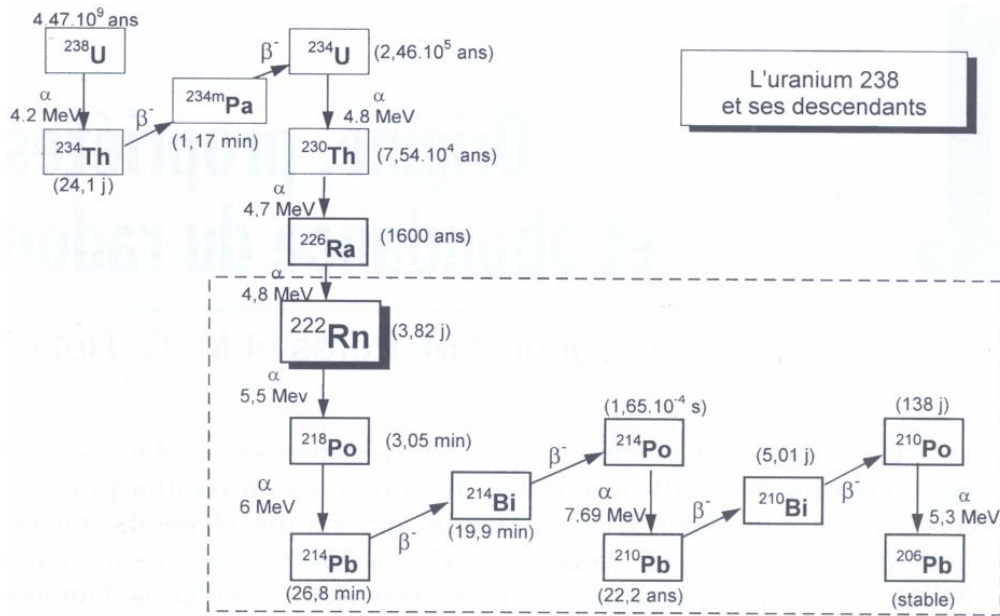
L'uranium 238 et ses descendants

4.47.10$^9$ ans
$^{238}$U
α
4.2 MeV
$^{234}$Th
(24,1 j)
β$^-$
$^{234m}$Pa
(1,17 min)
β$^-$
$^{234}$U (2,46.10$^5$ ans)
α
4.8 MeV
$^{230}$Th (7,54.10$^4$ ans)
α
4,7 MeV
$^{226}$Ra (1600 ans)
α
4,8 MeV
$^{222}$Rn (3,82 j)
α
5,5 Mev
$^{218}$Po (3,05 min)
α
6 MeV
$^{214}$Pb
(26,8 min)
β$^-$
$^{214}$Bi
(19,9 min)
β$^-$
(1,65.10$^{-4}$ s)
$^{214}$Po
α
7.69 MeV
$^{210}$Pb
(22,2 ans)
β$^-$
(5,01 j)
$^{210}$Bi
β$^-$
(138 j)
$^{210}$Po
α
5,3 MeV
$^{206}$Pb
(stable)